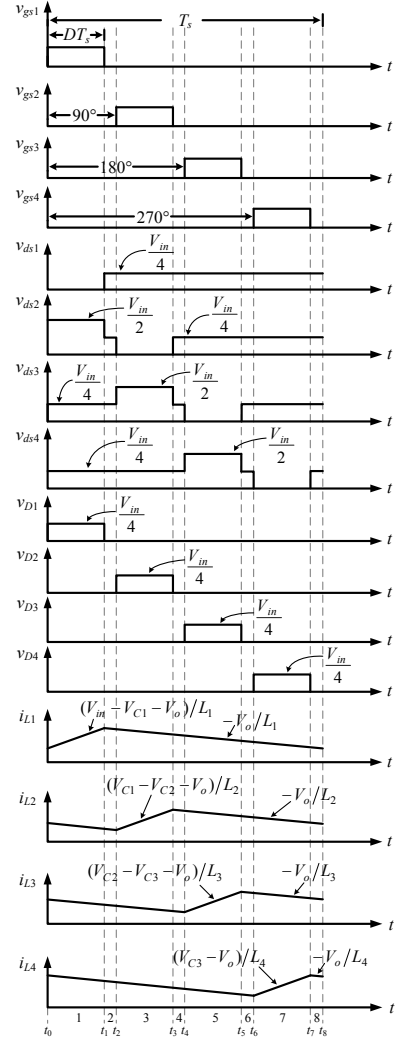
$v_{gs1}$

$T_s$

$DT_s$

$t$

$v_{gs2}$

$90°$

$t$

$v_{gs3}$

$180°$

$t$

$v_{gs4}$

$270°$

$t$

$v_{ds1}$

$\frac{V_{in}}{4}$

$t$

$v_{ds2}$

$\frac{V_{in}}{2}$

$\frac{V_{in}}{4}$

$t$

$v_{ds3}$

$\frac{V_{in}}{4}$

$\frac{V_{in}}{2}$

$t$

$v_{ds4}$

$\frac{V_{in}}{4}$

$\frac{V_{in}}{2}$

$t$

$v_{D1}$

$\frac{V_{in}}{4}$

$t$

$v_{D2}$

$\frac{V_{in}}{4}$

$t$

$v_{D3}$

$\frac{V_{in}}{4}$

$t$

$v_{D4}$

$\frac{V_{in}}{4}$

$t$

$i_{L1}$

$(V_{in}-V_{C1}-V_o)/L_1$

$-V_o/L_1$

$t$

$i_{L2}$

$(V_{C1}-V_{C2}-V_o)/L_2$

$-V_o/L_2$

$t$

$i_{L3}$

$(V_{C2}-V_{C3}-V_o)/L_3$

$-V_o/L_3$

$t$

$i_{L4}$

$(V_{C3}-V_o)/L_4$

$-V_o/L_4$

$t$

1 2 3 4 5 6 7 8

$t_0$ $t_1$ $t_2$ $t_3$ $t_4$ $t_5$ $t_6$ $t_7$ $t_8$